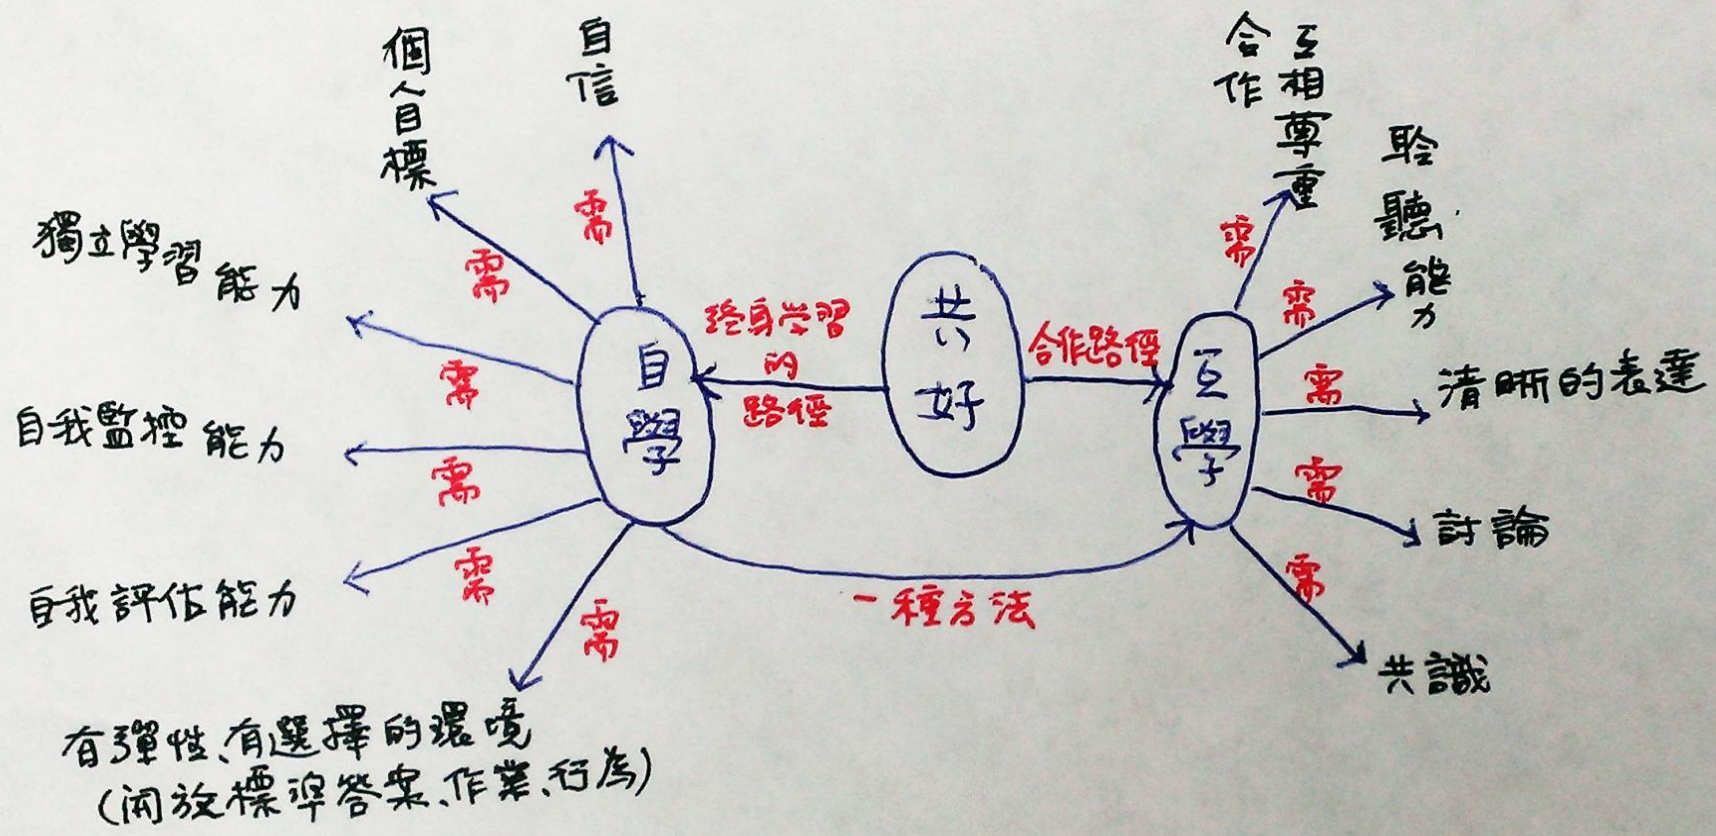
共好

終身学習的路徑

合作路徑

自學

互學

一種方法

需

個人目標

自信

獨立學習能力

自我監控能力

自我評估能力

有彈性、有選擇的環境
(闲於標準答案、作業、行為)

互相尊重

合作

聆聽能力

清晰的表達

討論

共識